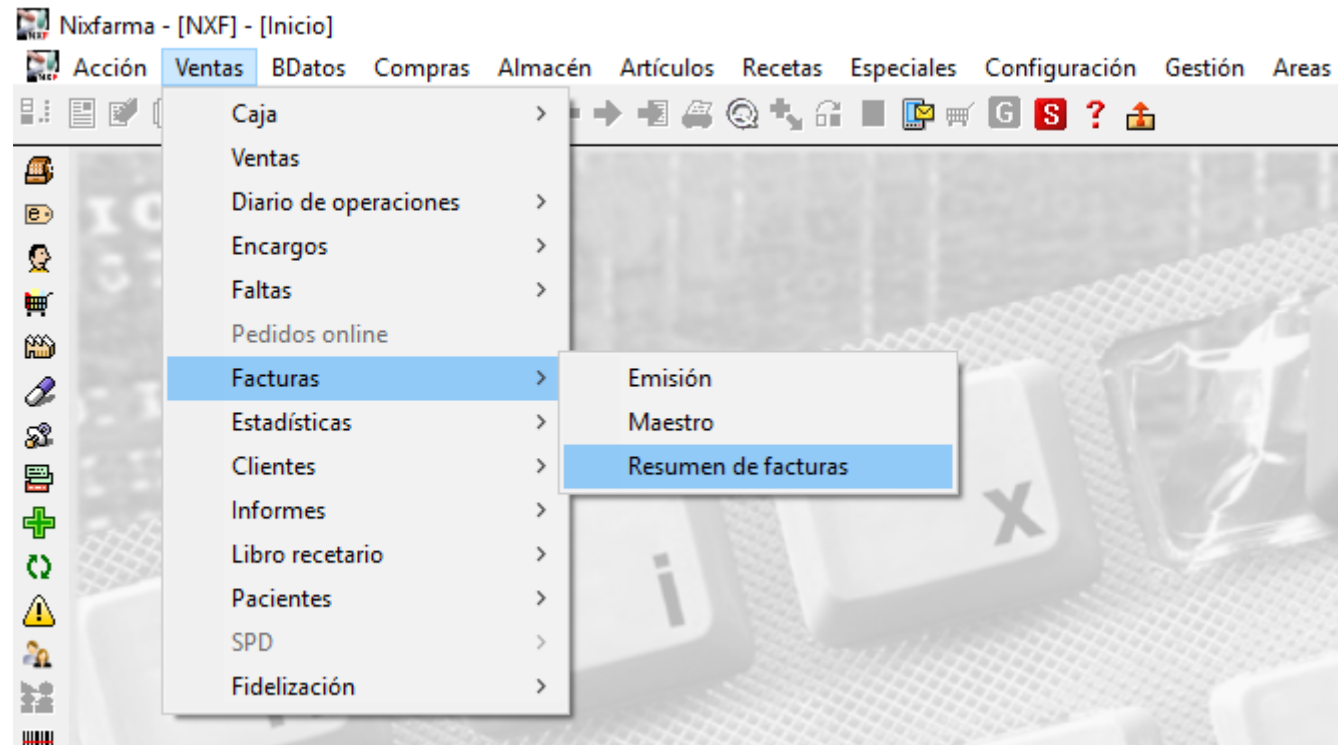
Nixfarma - [NXF] - [Inicio]

Acción Ventas BDatos Compras Almacén Artículos Recetas Especiales Configuración Gestión Areas

G S ?

Caja >
Ventas
Diario de operaciones >
Encargos >
Faltas >
Pedidos online
Facturas >
Estadísticas >
Clientes >
Informes >
Libro recetario >
Pacientes >
SPD >
Fidelización >

Emisión
Maestro
Resumen de facturas